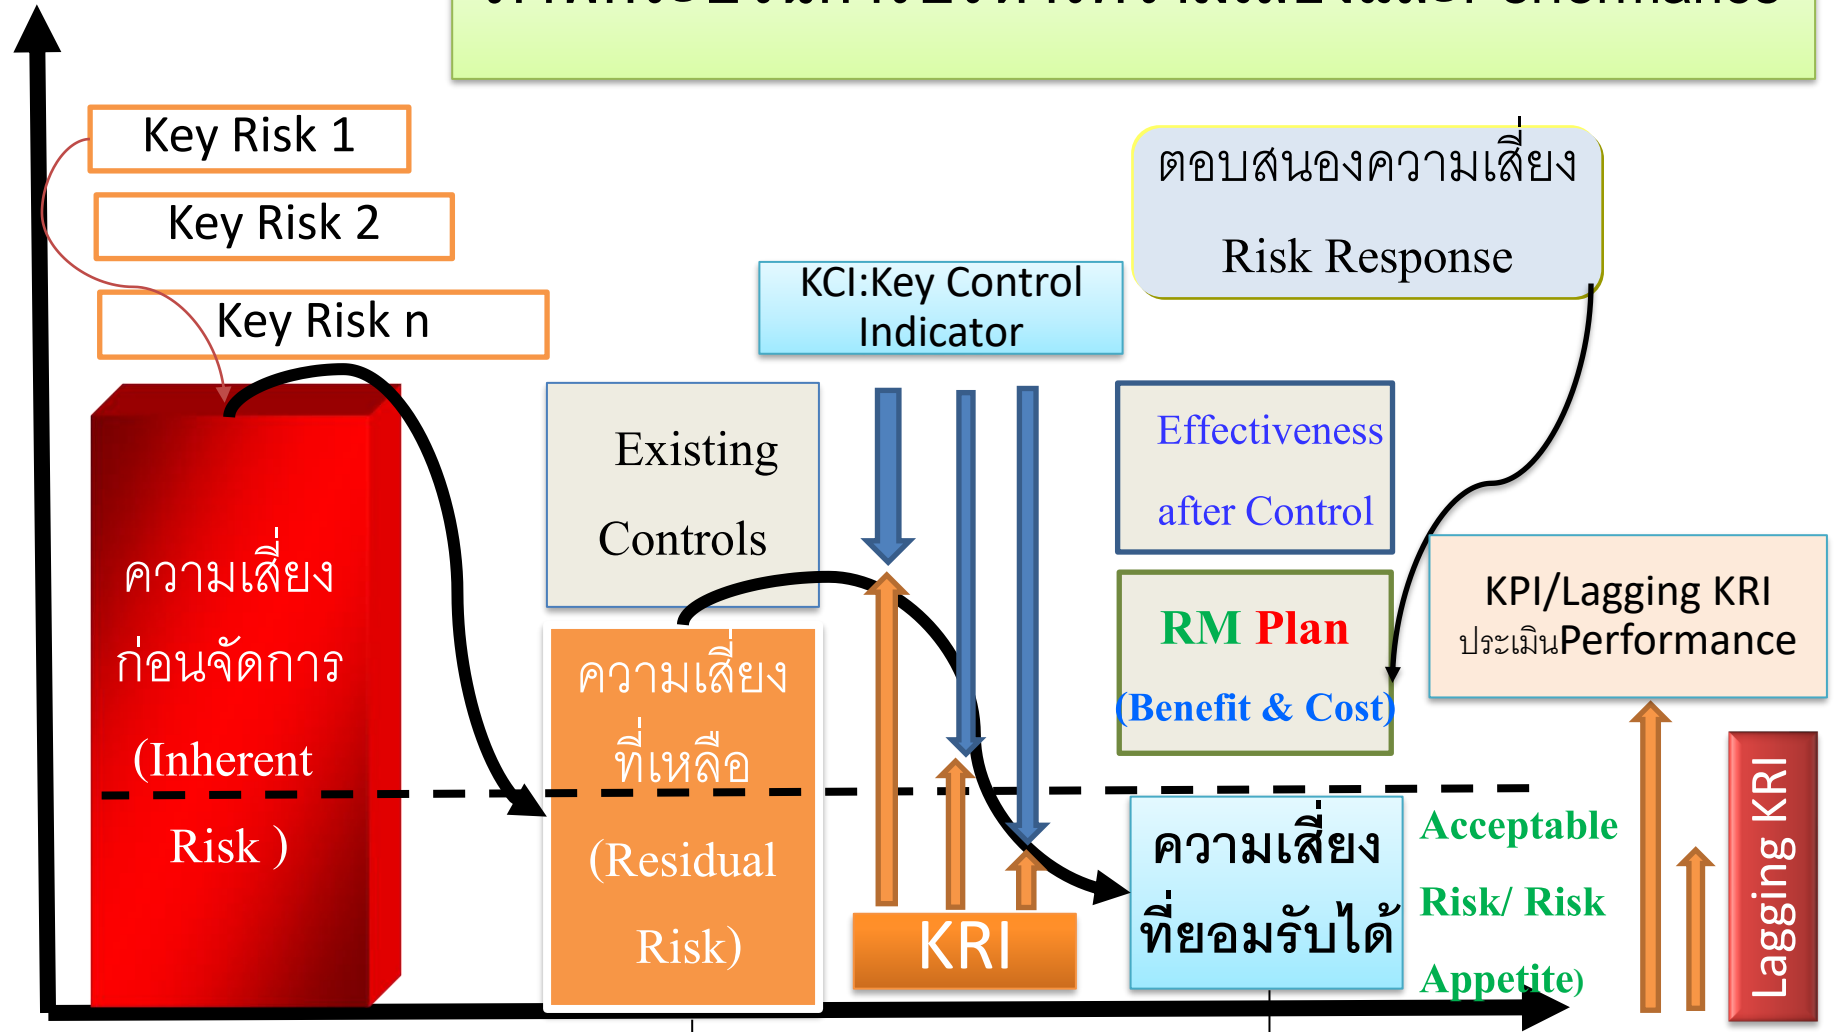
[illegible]

Key Risk 1

Key Risk 2

Key Risk n

ความเสี่ยงก่อนจัดการ (Inherent Risk )

Existing Controls

KCI:Key Control Indicator

ตอบสนองความเสี่ยง

Risk Response

Effectiveness after Control

RM Plan (Benefit & Cost)

KPI/Lagging KRI ประเมินPerformance

ความเสี่ยงที่เหลือ (Residual Risk)

KRI

ความเสี่ยงที่ยอมรับได้

Acceptable Risk/ Risk Appetite)

Lagging KRI